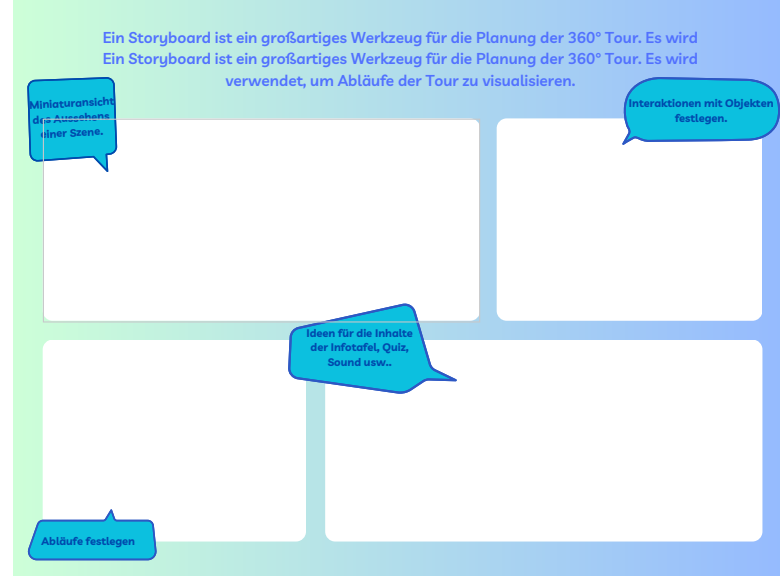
Ein Storyboard ist ein großartiges Werkzeug für die Planung der 360° Tour. Es wird
Ein Storyboard ist ein großartiges Werkzeug für die Planung der 360° Tour. Es wird verwendet, um Abläufe der Tour zu visualisieren.

Miniaturansicht des Aussehens einer Szene.

Interaktionen mit Objekten festlegen.

Ideen für die Inhalte der Infotafel, Quiz, Sound usw..

Abläufe festlegen